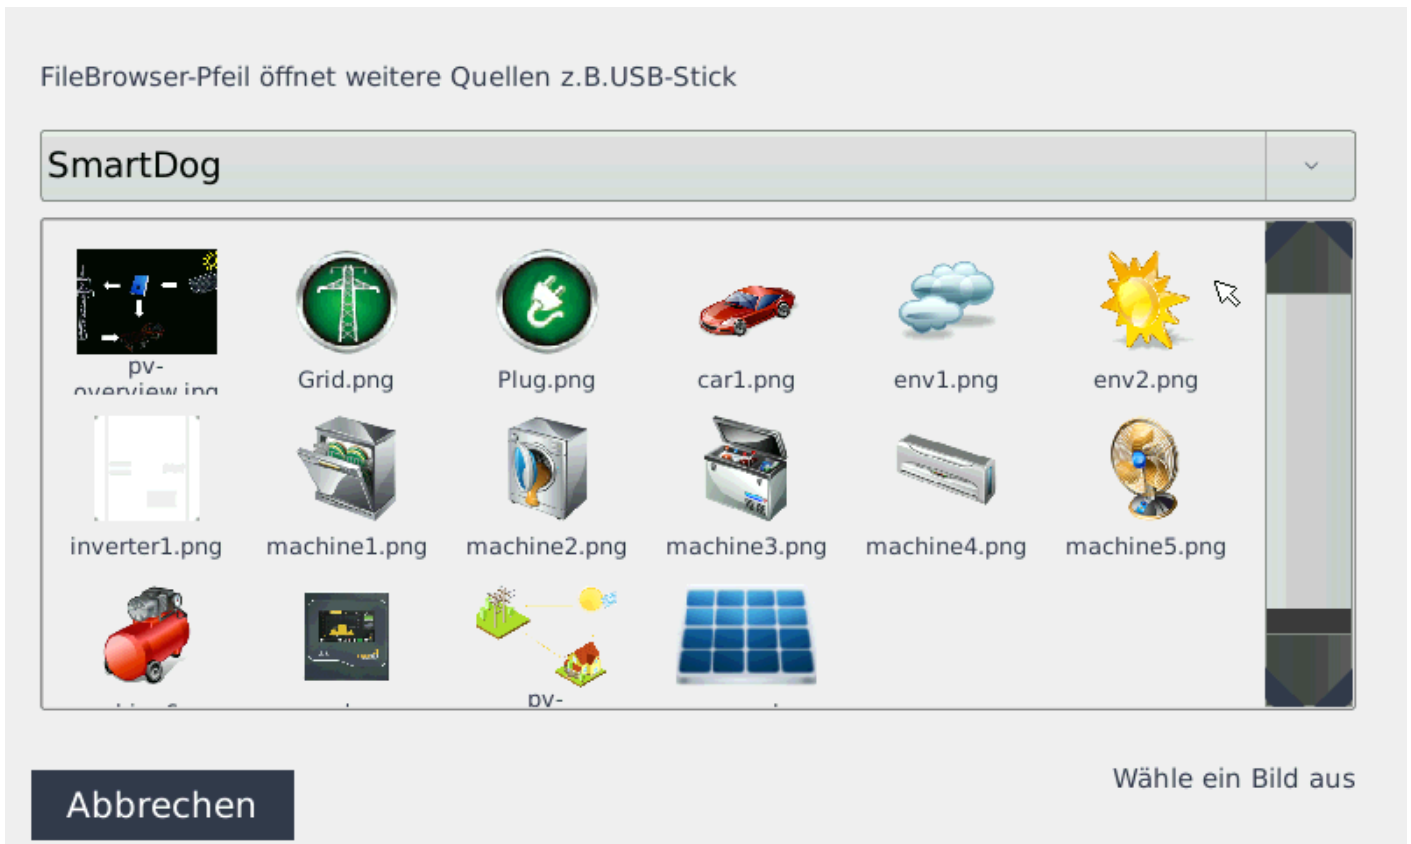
FileBrowser-Pfeil öffnet weitere Quellen z.B.USB-Stick

SmartDog

pv-overview.jpg
Grid.png
Plug.png
car1.png
env1.png
env2.png

inverter1.png
machine1.png
machine2.png
machine3.png
machine4.png
machine5.png

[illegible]
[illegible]
pv-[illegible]
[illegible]

Wähle ein Bild aus

Abbrechen